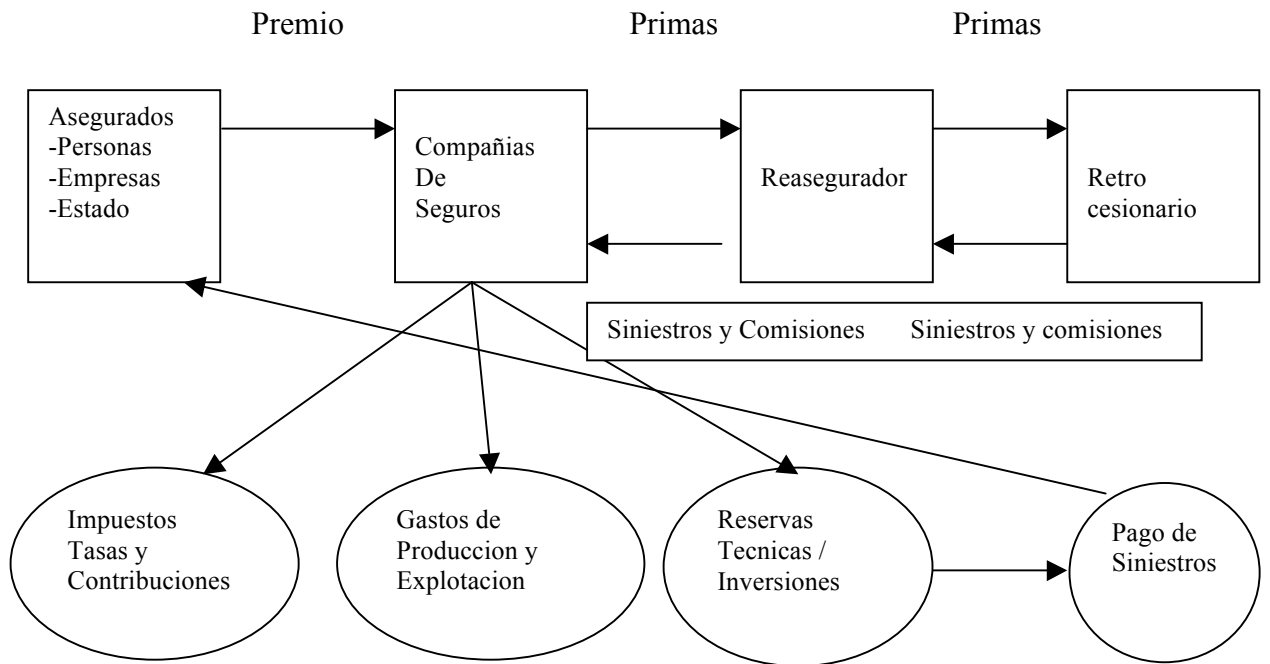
Premio Primas Primas

Asegurados
-Personas
-Empresas
-Estado

Compañias
De
Seguros

Reasegurador

Retro
cesionario

Siniestros y Comisiones Siniestros y comisiones

Impuestos
Tasas y
Contribuciones

Gastos de
Produccion y
Explotacion

Reservas
Tecnicas /
Inversiones

Pago de
Siniestros